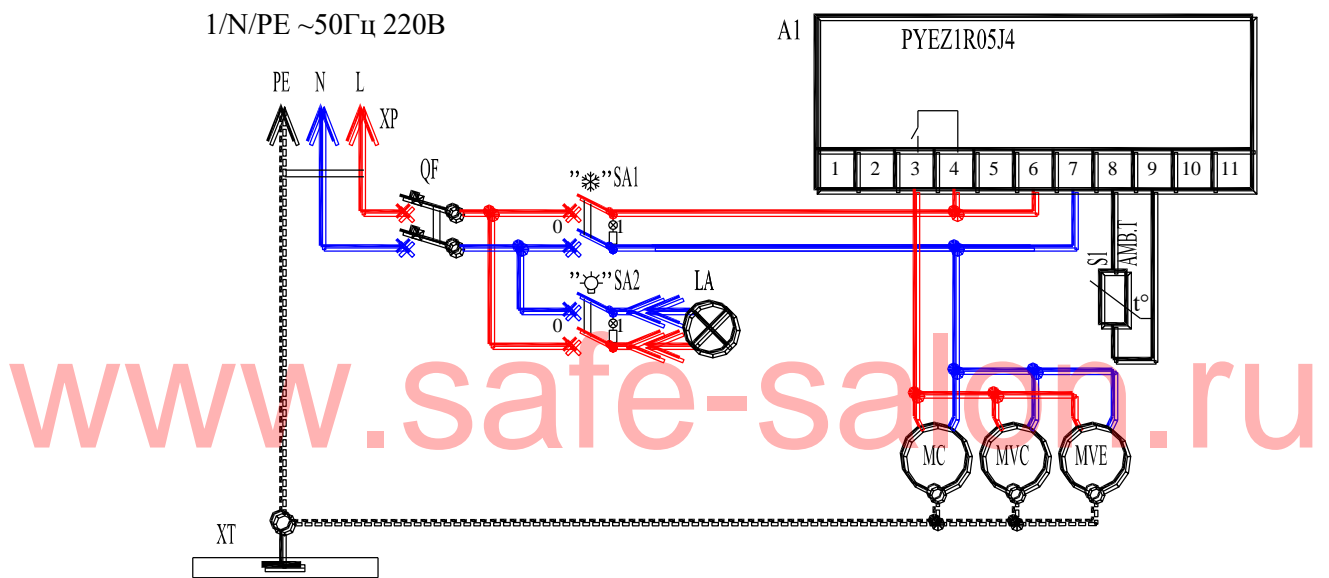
1/N/PE ~50Гц 220В

PE N L XP

QF

"❄"SA1

0 I

"☀"SA2

0 I

LA

A1

PYEZ1R05J4

| 1 | 2 | 3 | 4 | 5 | 6 | 7 | 8 | 9 | 10 | 11 |
|---|---|---|---|---|---|---|---|---|---|---|

S1

AMB.T

t°

MC

MVC

MVE

XT

www.safe-salon.ru